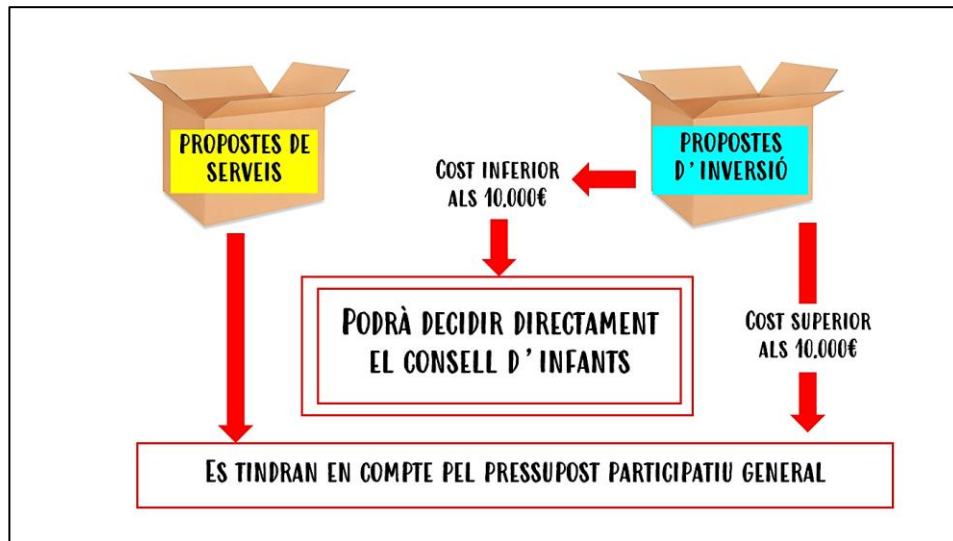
PROPOSTES DE SERVEIS

PROPOSTES D' INVERSIÓ

COST INFERIOR ALS 10.000€

PODRÀ DECIDIR DIRECTAMENT EL CONSELL D' INFANTS

COST SUPERIOR ALS 10.000€

ES TINDRAN EN COMPTE PEL PRESSUPOST PARTICIPATIU GENERAL